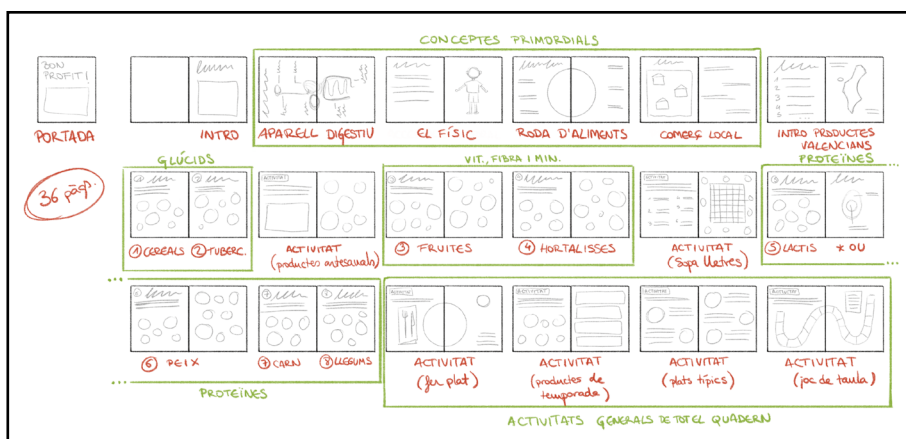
CONCEPTES PRIMORDIALS

BON PROFIT!

PORTADA

INTRO

APARELL DIGESTIU

EL FÍSIC

RODA D'ALIMENTS

COMERÇ LOCAL

INTRO PRODUCTES VALENCIANS

36 pàg.

GLÚCIDS

VIT., FIBRA I MIN.

PROTEÏNES

ACTIVITAT

ACTIVITAT

① CEREALS ② TUBERC.

ACTIVITAT (productes artesanals)

③ FRUITES

④ HORTALISSES

ACTIVITAT (Sopa lletres)

⑤ LACTIS * OU

⑥ PEIX

⑦ CARN ⑧ LLEGUMS

ACTIVITAT (fer plat)

ACTIVITAT (productes de temporada)

ACTIVITAT (plats típics)

ACTIVITAT (joc de taula)

PROTEÏNES

ACTIVITATS GENERALS DE TOT EL QUADERN